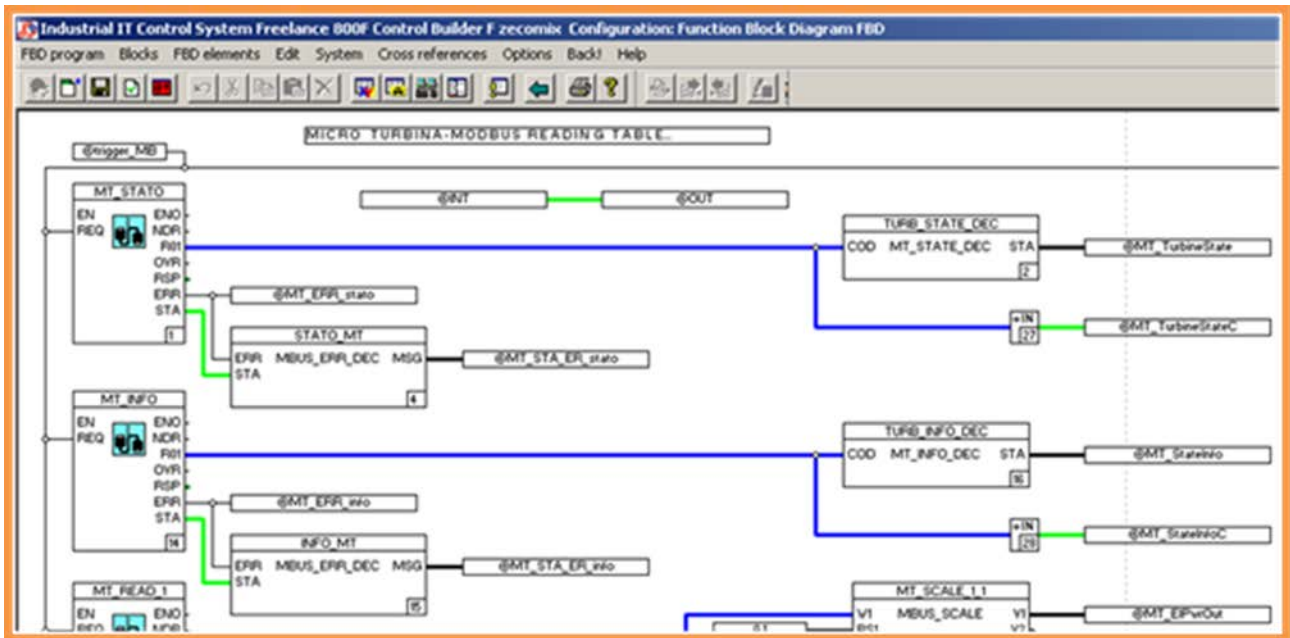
Industrial IT Control System Freelance 800F Control Builder F zecomix Configuration: Function Block Diagram FBD

FBD program Blocks FBD elements Edit System Cross references Options Back! Help

MICRO TURBINA-MODBUS READING TABLE.

@trigger_MB

MT_STATO
EN ENO
REQ NDR
R01
OVR
RSP
ERR
STA
1

@INT

@OUT

TURB_STATE_DEC
COD MT_STATE_DEC STA
2

@MT_TurbineState

@MT_ERR_stato

STATO_MT
ERR MBUS_ERR_DEC MSG
STA
4

@MT_STA_ER_stato

+IN
27

@MT_TurbineStateC

MT_INFO
EN ENO
REQ NDR
R01
OVR
RSP
ERR
STA
14

TURB_INFO_DEC
COD MT_INFO_DEC STA
16

@MT_StateInfo

@MT_ERR_info

INFO_MT
ERR MBUS_ERR_DEC MSG
STA
15

@MT_STA_ER_info

+IN
28

@MT_StateInfoC

MT_READ_1
EN ENO
REQ NDR

MT_SCALE_1_1
V1 MBUS_SCALE Y1
RS1 Y2

@MT_ElPwrOut